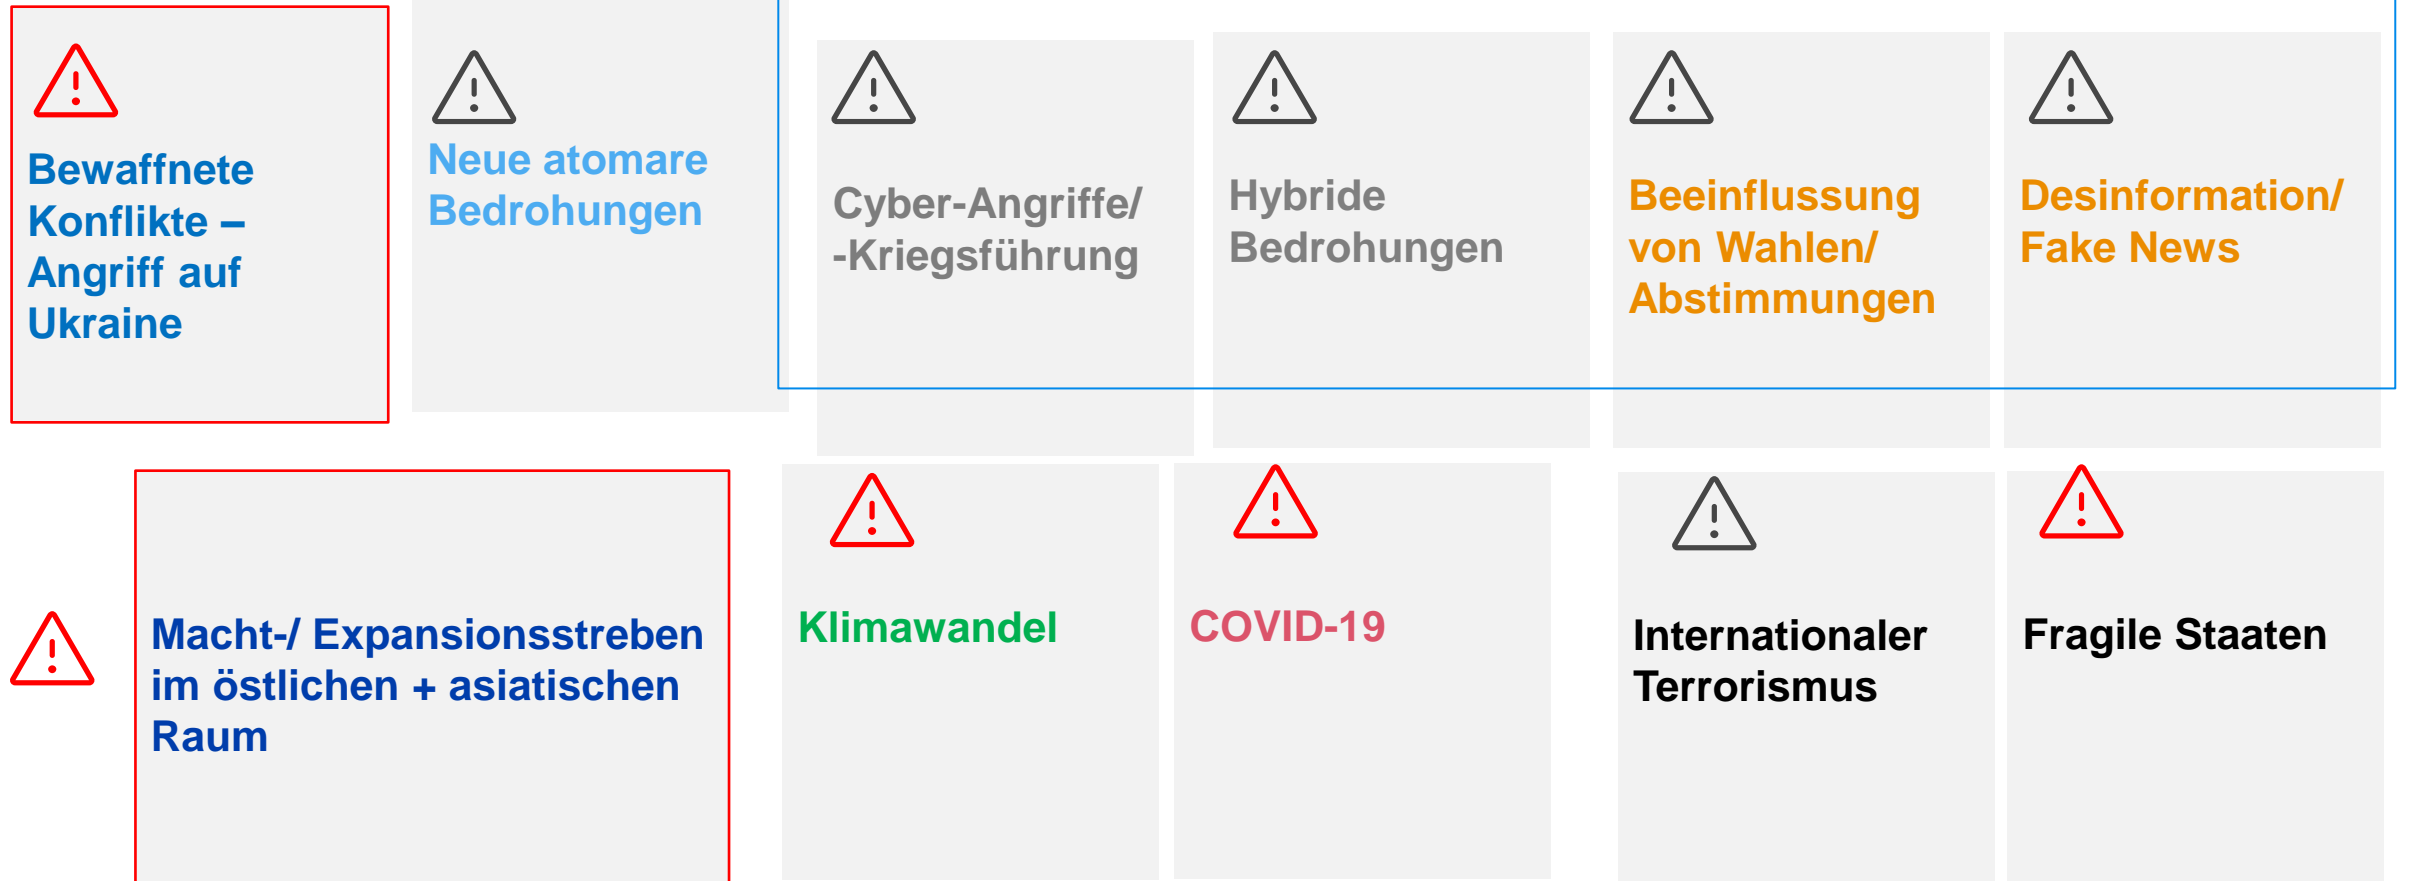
Bewaffnete Konflikte – Angriff auf Ukraine

Neue atomare Bedrohungen

Cyber-Angriffe/ -Kriegsführung

Hybride Bedrohungen

Beeinflussung von Wahlen/ Abstimmungen

Desinformation/ Fake News

Macht-/ Expansionsstreben im östlichen + asiatischen Raum

Klimawandel

COVID-19

Internationaler Terrorismus

Fragile Staaten